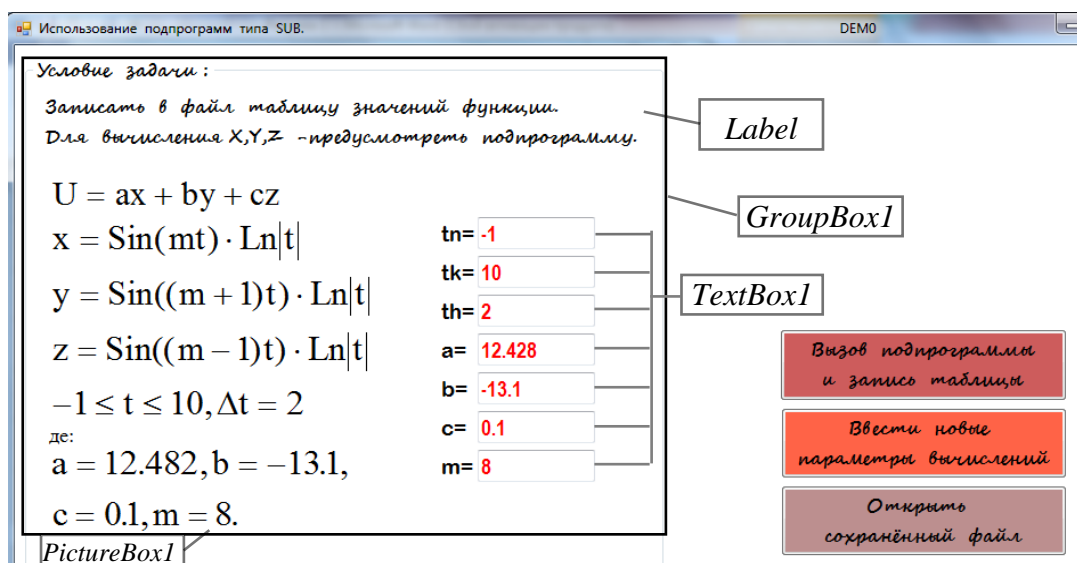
Использование подпрограмм типа SUB.

DEM0

Условие задачи :

Записать в файл таблицу значений функции. Для вычисления X,Y,Z -предусмотреть подпрограмму.

Label

GroupBox1

$U = ax + by + cz$

$x = Sin(mt) \cdot Ln|t|$

$y = Sin((m+1)t) \cdot Ln|t|$

$z = Sin((m-1)t) \cdot Ln|t|$

$-1 \le t \le 10, \Delta t = 2$

де:

$a = 12.482, b = -13.1,$

$c = 0.1, m = 8.$

tn= -1

tk= 10

th= 2

a= 12.428

b= -13.1

c= 0.1

m= 8

TextBox1

Вызов подпрограммы и запись таблицы

Ввести новые параметры вычислений

Открыть сохранённый файл

PictureBox1